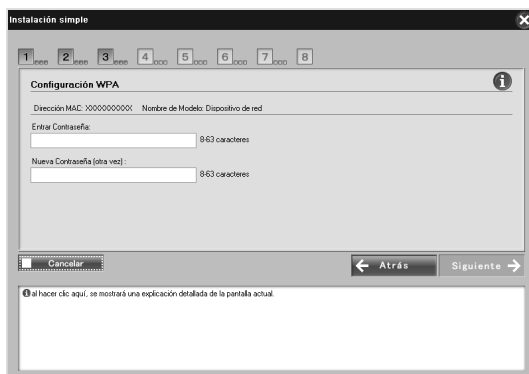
Instalación simple

1 2 3 4 5 6 7 8

Configuración WPA

Dirección MAC: XXXXXXXXXX Nombre de Modelo: Dispositivo de red

Entrar Contraseña:

8-63 caracteres

Nueva Contraseña (otra vez) :

8-63 caracteres

Cancelar

Atrás

Siguiente

al hacer clic aquí, se mostrará una explicación detallada de la pantalla actual.